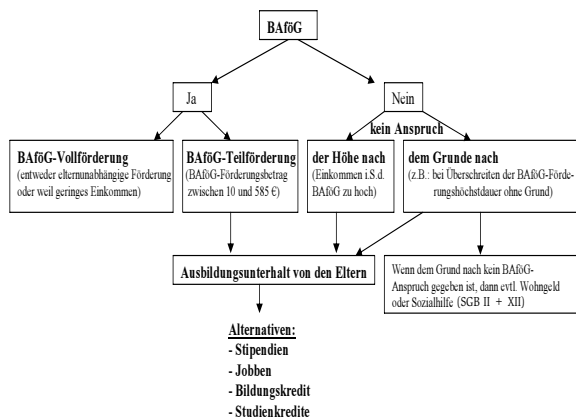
BAföG

Ja

Nein

kein Anspruch

BAföG-Vollförderung
(entweder elternunabhängige Förderung oder weil geringes Einkommen)

BAföG-Teilförderung
(BAföG-Förderungsbetrag zwischen 10 und 585 €)

der Höhe nach
(Einkommen i.S.d. BAföG zu hoch)

dem Grunde nach
(z.B.: bei Überschreiten der BAßöG-Förderungshöchstdauer ohne Grund)

Ausbildungsunterhalt von den Eltern

Wenn dem Grund nach kein BAföG-Anspruch gegeben ist, dann evtl. Wohngeld oder Sozialhilfe (SGB II + XII)

Alternativen:
- Stipendien
- Jobben
- Bildungskredit
- Studienkredite